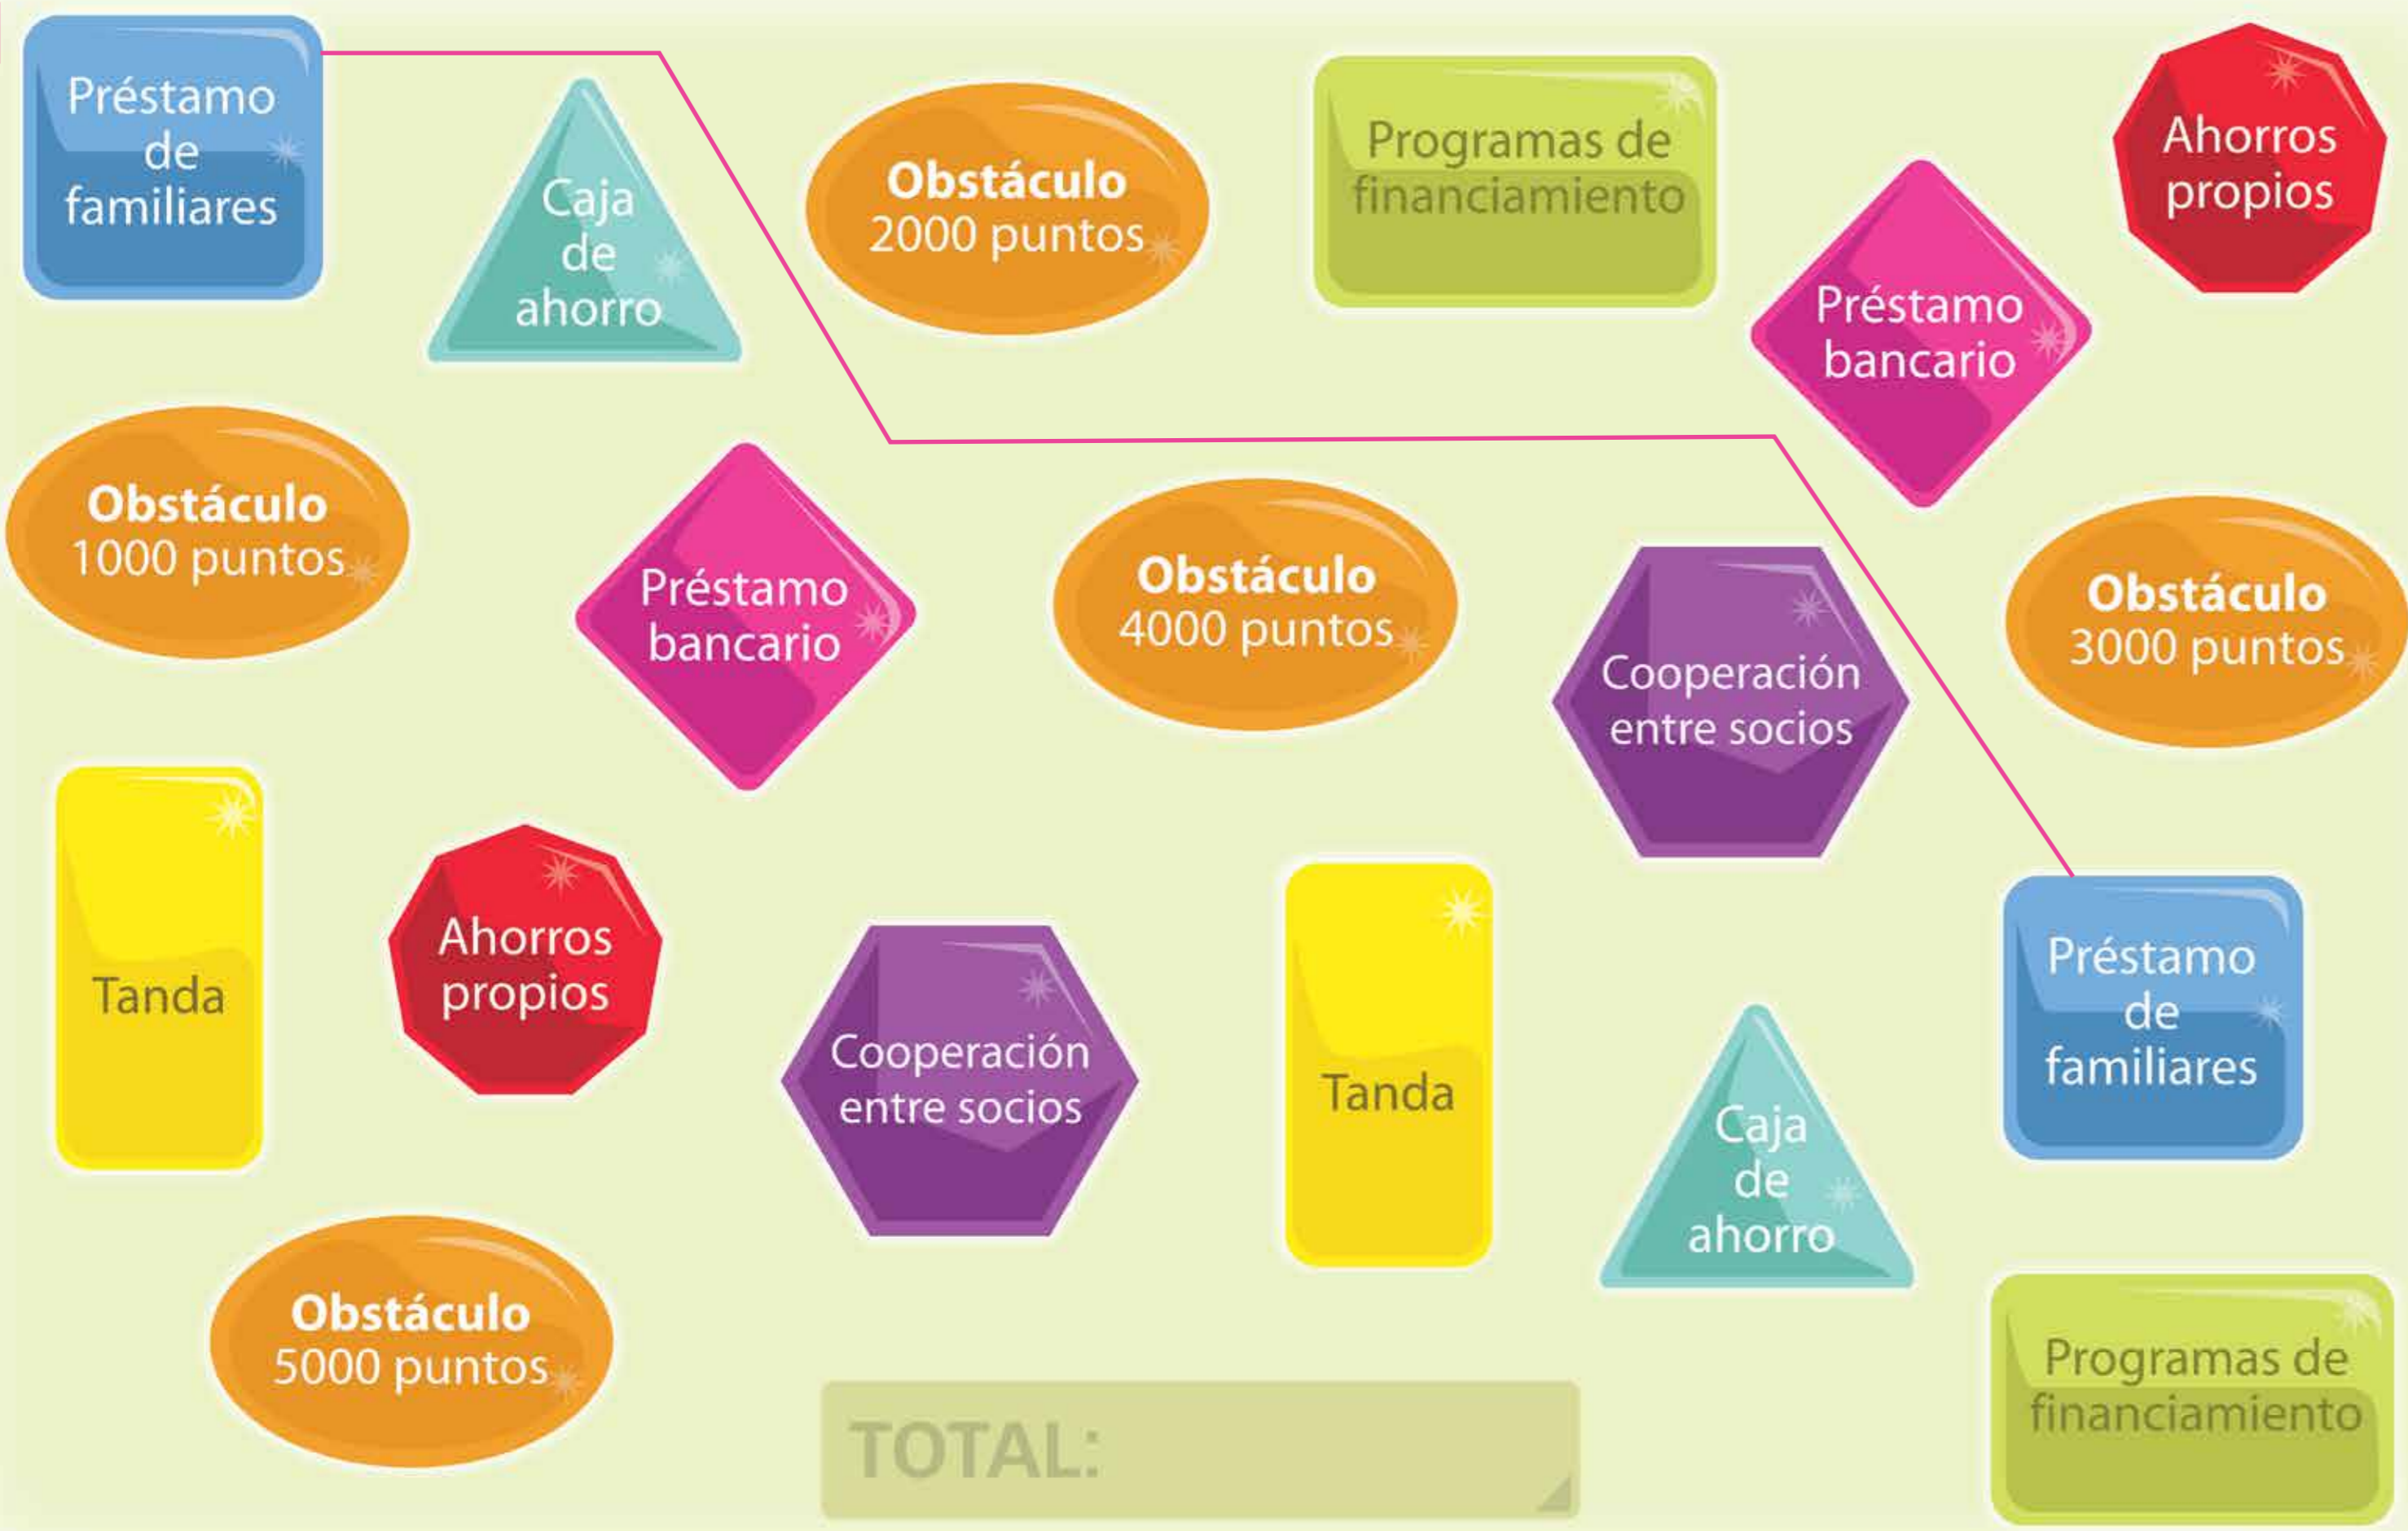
Préstamo de familiares

Caja de ahorro

Obstáculo
2000 puntos

Programas de financiamiento

Ahorros propios

Préstamo bancario

Obstáculo
1000 puntos

Préstamo bancario

Obstáculo
4000 puntos

Cooperación entre socios

Obstáculo
3000 puntos

Tanda

Ahorros propios

Cooperación entre socios

Tanda

Caja de ahorro

Préstamo de familiares

Obstáculo
5000 puntos

TOTAL:

Programas de financiamiento